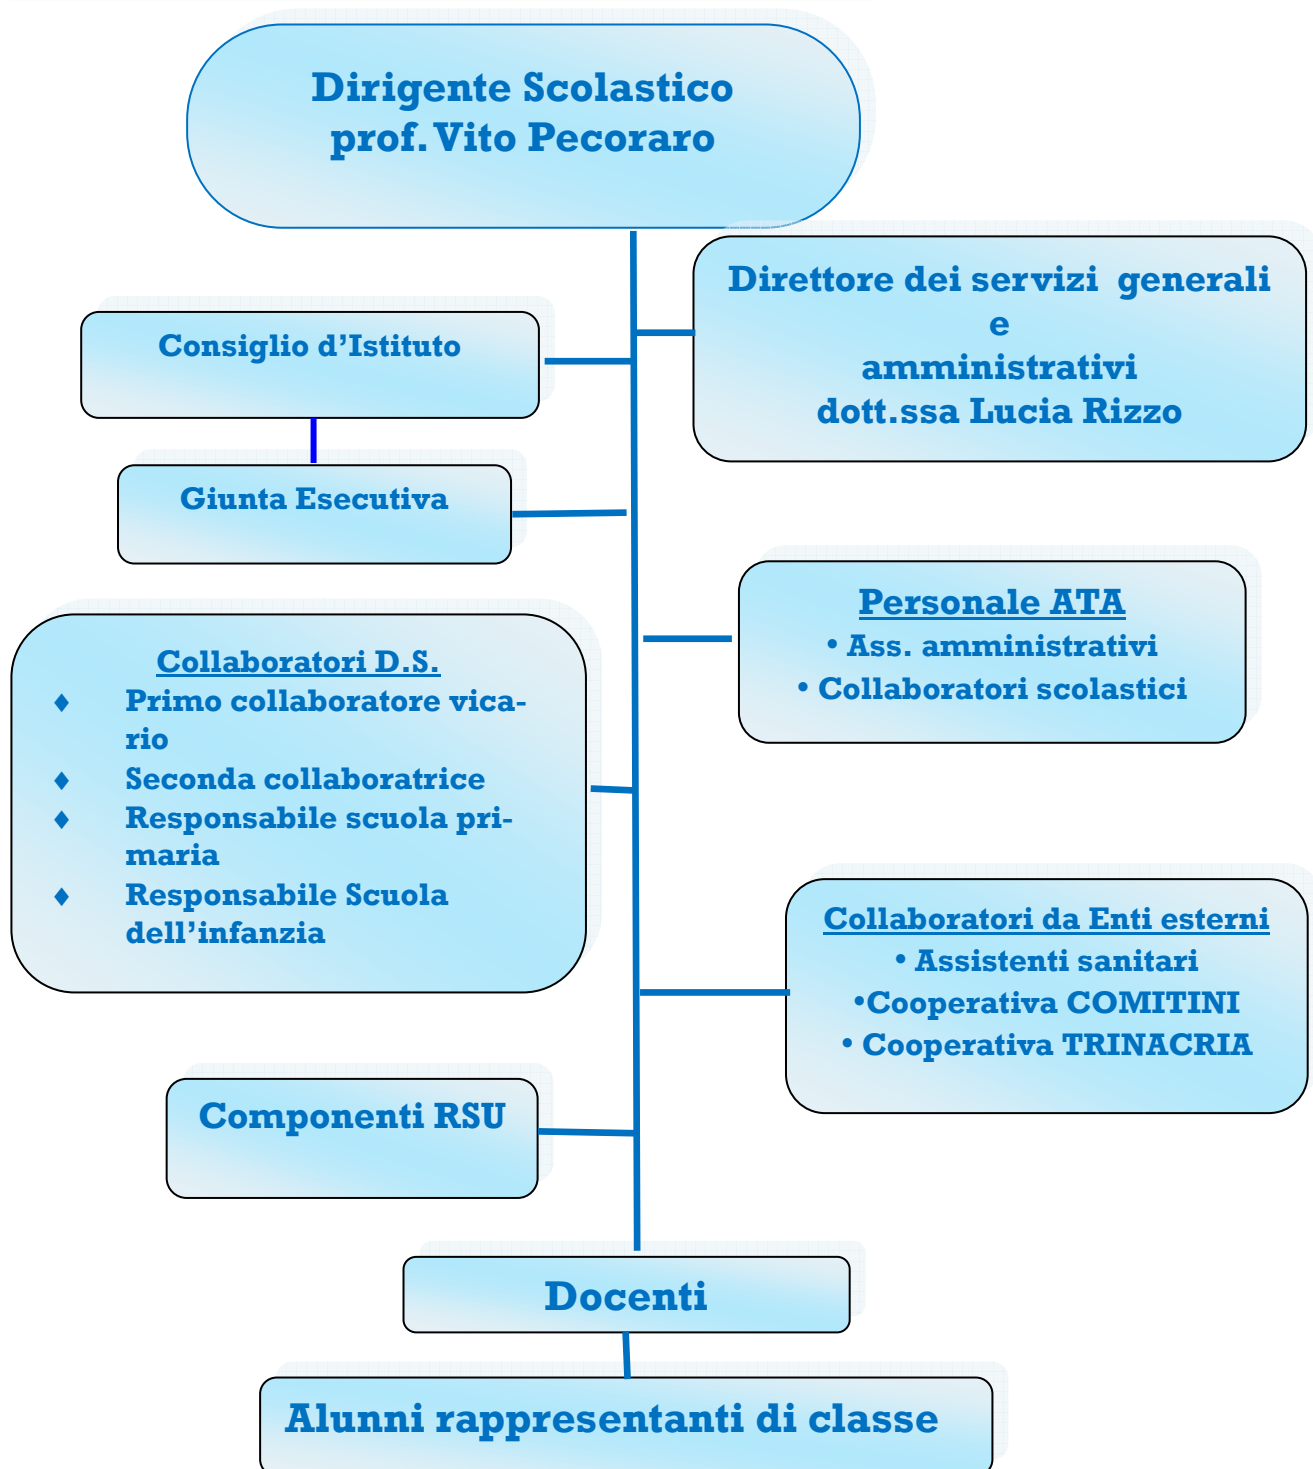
Dirigente Scolastico
prof. Vito Pecoraro

Direttore dei servizi generali e amministrativi
dott.ssa Lucia Rizzo

Consiglio d'Istituto

Giunta Esecutiva

Personale ATA
• Ass. amministrativi
• Collaboratori scolastici

Collaboratori D.S.
♦ Primo collaboratore vicario
♦ Seconda collaboratrice
♦ Responsabile scuola primaria
♦ Responsabile Scuola dell'infanzia

Collaboratori da Enti esterni
• Assistenti sanitari
•Cooperativa COMITINI
• Cooperativa TRINACRIA

Componenti RSU

Docenti

Alunni rappresentanti di classe